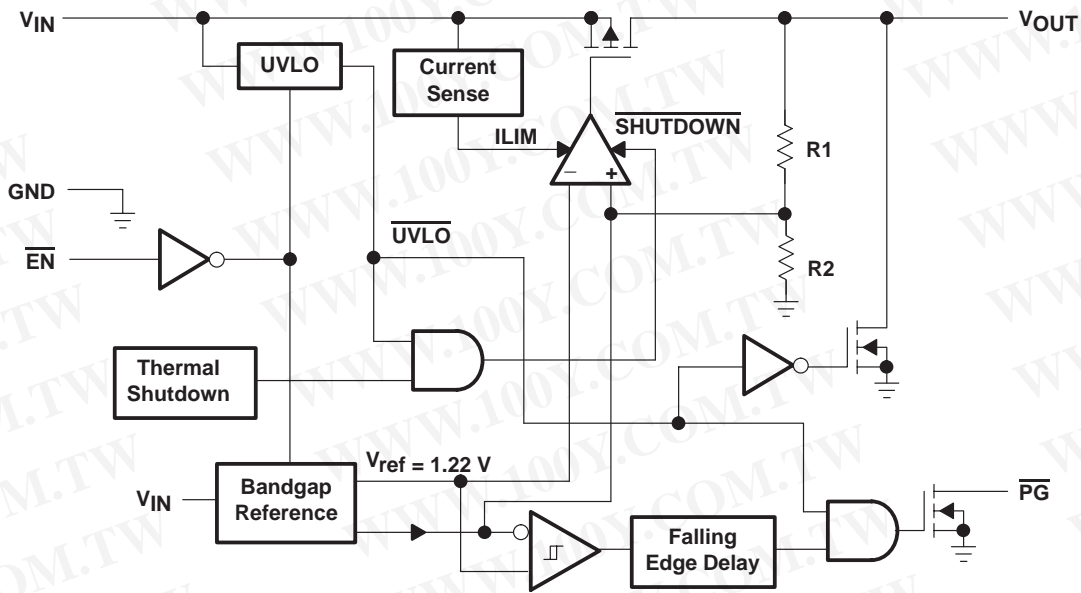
$V_{IN}$

$V_{OUT}$

UVLO

Current Sense

ILIM

$\overline{SHUTDOWN}$

−

+

R1

GND

$\overline{UVLO}$

$\overline{EN}$

R2

Thermal Shutdown

$V_{ref}$ = 1.22 V

$V_{IN}$

Bandgap Reference

Falling Edge Delay

$\overline{PG}$

WWW.100Y.COM.TW